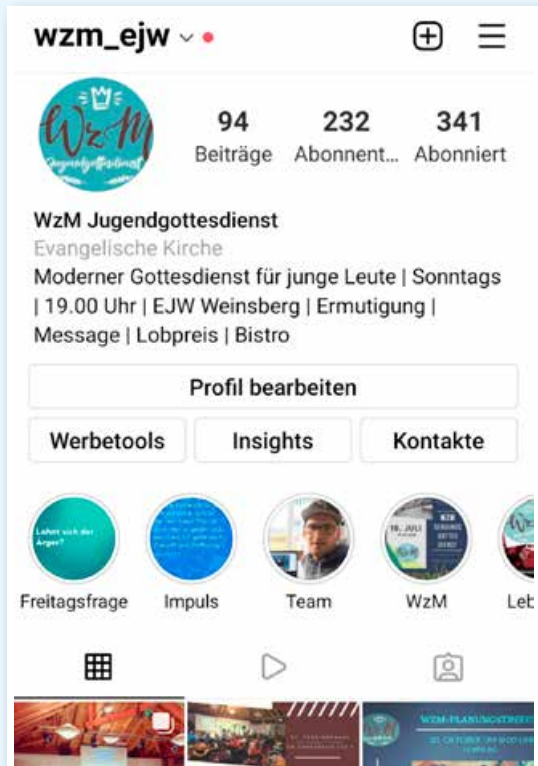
wzm_ejw

WzM Jugendgottesdienst

94 Beiträge
232 Abonnent...
341 Abonniert

WzM Jugendgottesdienst
Evangelische Kirche
Moderner Gottesdienst für junge Leute | Sonntags | 19.00 Uhr | EJW Weinsberg | Ermutigung | Message | Lobpreis | Bistro

Profil bearbeiten

Werbetools
Insights
Kontakte

Lohnt sich der Ärger?

Freitagsfrage
Impuls
Team
WzM
Leb

WZM-PLANUNGSDIENST